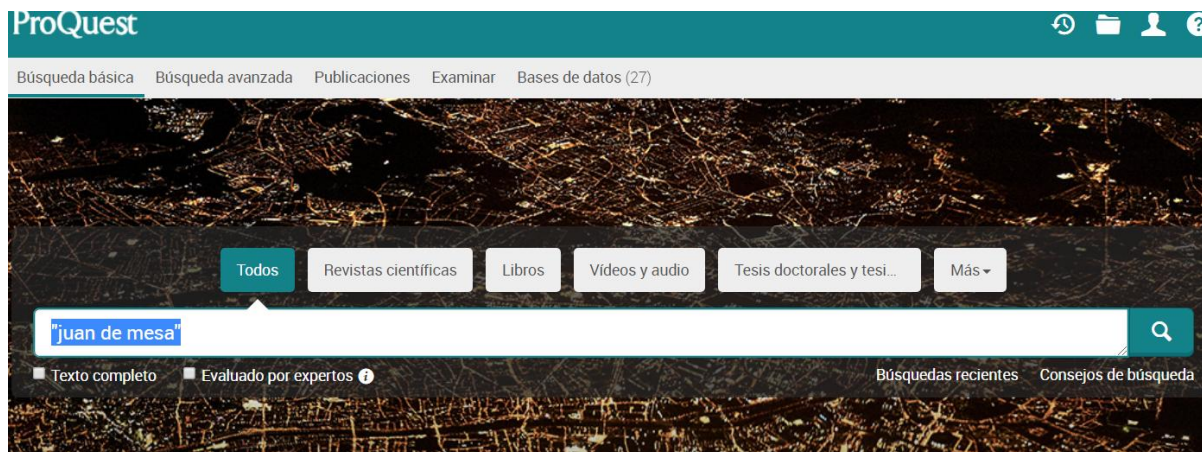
ProQuest

Búsqueda básica Búsqueda avanzada Publicaciones Examinar Bases de datos (27)

Todos Revistas científicas Libros Vídeos y audio Tesis doctorales y tesi... Más

"juan de mesa"

Texto completo Evaluado por expertos

Búsquedas recientes Consejos de búsqueda